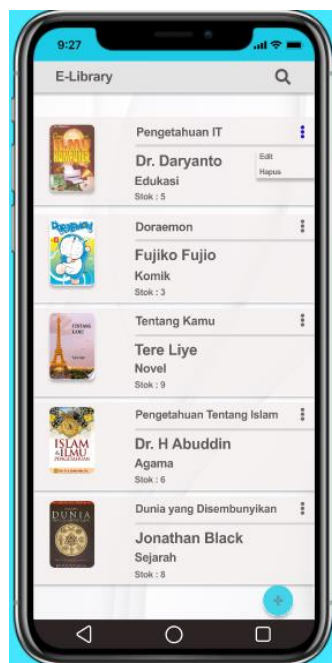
9:27

E-Library

ILMU KOMPUTER

Pengetahuan IT

Dr. Daryanto

Edukasi

Stok : 5

Edit

Hapus

Doraemon

Doraemon

Fujiko Fujio

Komik

Stok : 3

TENTANG KAMU

Tentang Kamu

Tere Liye

Novel

Stok : 9

ISLAM & ILMU PENGETAHUAN

Pengetahuan Tentang Islam

Dr. H Abuddin

Agama

Stok : 6

DUNIA

Dunia yang Disembunyikan

Jonathan Black

Sejarah

Stok : 8

+